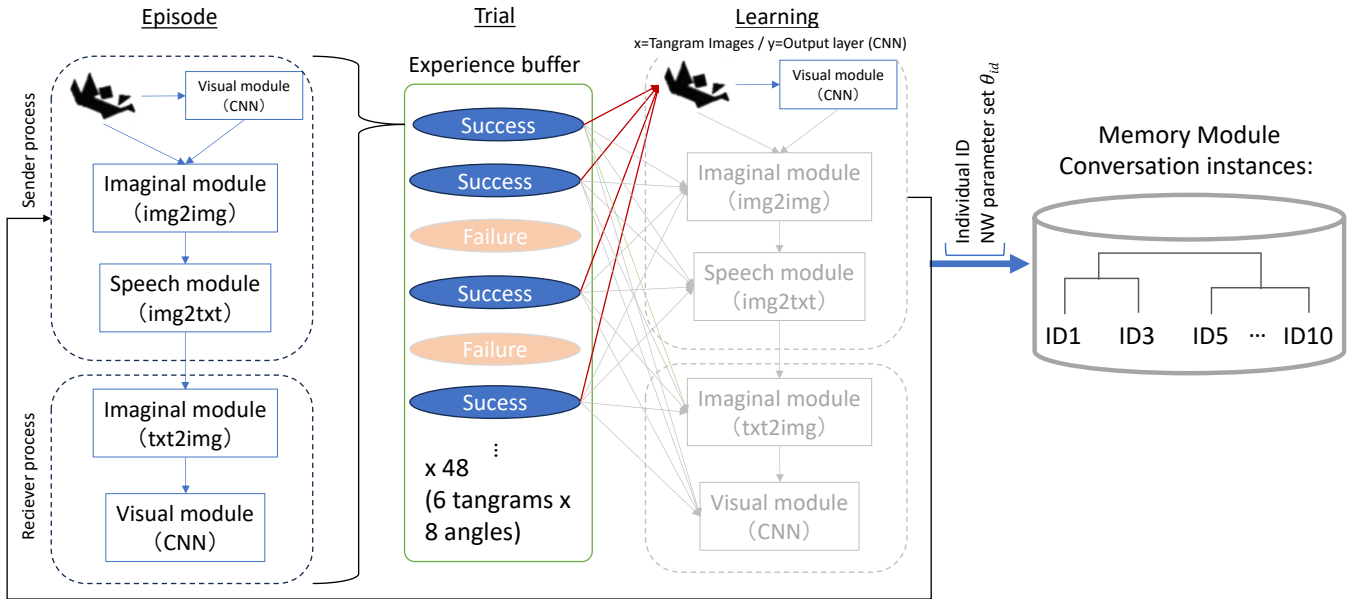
Episode

Trial

Learning

x=Tangram Images / y=Output layer (CNN)

Sender process

Visual module (CNN)

Imaginal module (img2img)

Speech module (img2txt)

Reciever process

Imaginal module (txt2img)

Visual module (CNN)

Experience buffer

Success

Success

Failure

Success

Failure

Sucess

⋮

x 48 (6 tangrams x 8 angles)

Visual module (CNN)

Imaginal module (img2img)

Speech module (img2txt)

Imaginal module (txt2img)

Visual module (CNN)

Individual ID NW parameter set $\theta_{id}$

Memory Module Conversation instances:

ID1 ID3 ID5 … ID10